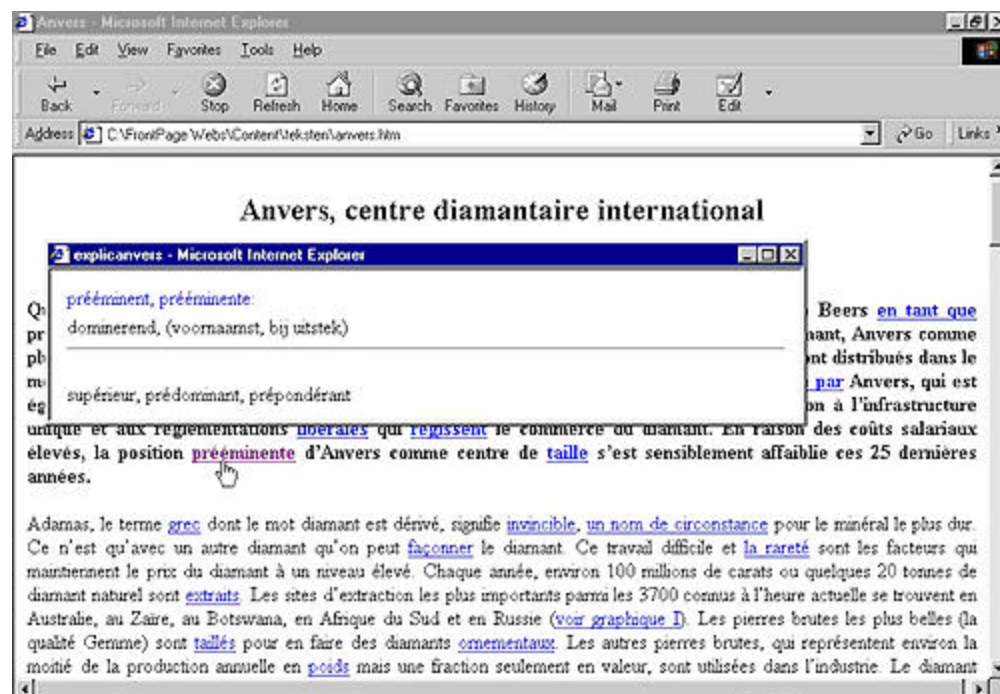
Anvers - Microsoft Internet Explorer

File Edit View Favorites Tools Help

Back Forward Stop Refresh Home Search Favorites History Mail Print Edit

Address C:\FrontPage Webs\Content\teksten\anvers.htm

Go Links

Anvers, centre diamantaire international

explicanvers - Microsoft Internet Explorer

prééminent, prééminente:
dominerend, (voornaamst, bij uitstek)

supérieur, prédominant, prépondérant

Qu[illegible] Beers en tant que pr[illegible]ant, Anvers comme pl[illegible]nt distribués dans le m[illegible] par Anvers, qui est ég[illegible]n à l'infrastructure unique et aux réglementations libérales qui régissent le commerce du diamant. En raison des coûts salariaux élevés, la position prééminente d'Anvers comme centre de taille s'est sensiblement affaiblie ces 25 dernières années.

Adamas, le terme grec dont le mot diamant est dérivé, signifie invincible, un nom de circonstance pour le minéral le plus dur. Ce n'est qu'avec un autre diamant qu'on peut façonner le diamant. Ce travail difficile et la rareté sont les facteurs qui maintiennent le prix du diamant à un niveau élevé. Chaque année, environ 100 millions de carats ou quelques 20 tonnes de diamant naturel sont extraits. Les sites d'extraction les plus importants parmi les 3700 connus à l'heure actuelle se trouvent en Australie, au Zaire, au Botswana, en Afrique du Sud et en Russie (voir graphique I). Les pierres brutes les plus belles (la qualité Gemme) sont taillés pour en faire des diamants ornementaux. Les autres pierres brutes, qui représentent environ la moitié de la production annuelle en poids mais une fraction seulement en valeur, sont utilisées dans l'industrie. Le diamant